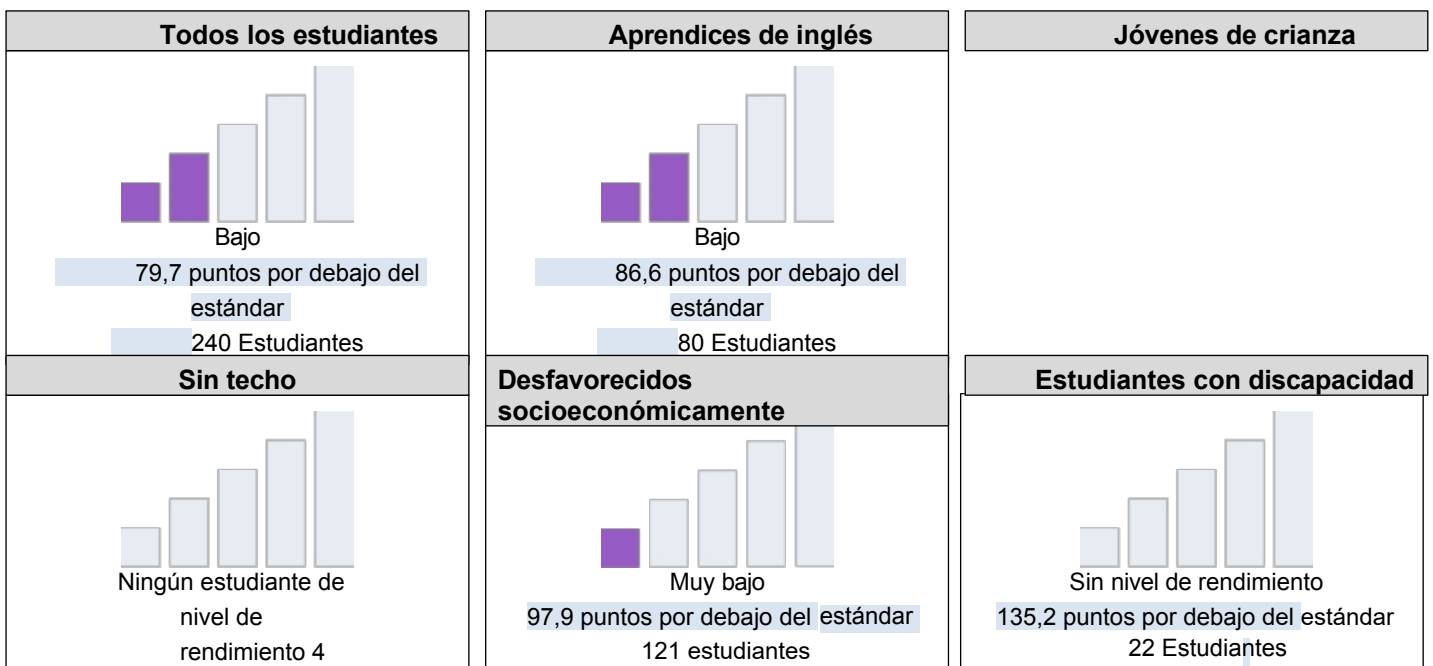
Todos los estudiantes

Bajo

79,7 puntos por debajo del estándar

240 Estudiantes

Aprendices de inglés

Bajo

86,6 puntos por debajo del estándar

80 Estudiantes

Jóvenes de crianza

Sin techo

Ningún estudiante de nivel de rendimiento 4

Desfavorecidos socioeconómicamente

Muy bajo

97,9 puntos por debajo del estándar

121 estudiantes

Estudiantes con discapacidad

Sin nivel de rendimiento

135,2 puntos por debajo del estándar

22 Estudiantes